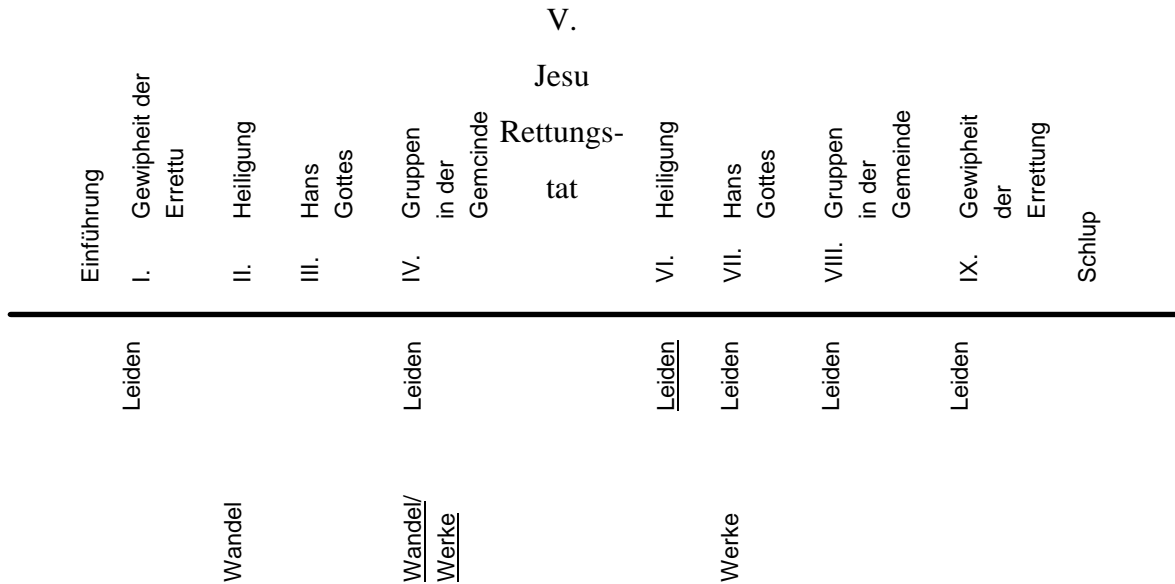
Einführung

I. Gewipheit der Errettu

Leiden

II. Heiligung

Wandel

III. Hans Gottes

IV. Gruppen in der Gemcinde

Leiden

Wandel/ Werke

V.

Jesu Rettungstat

VI. Heiligung

Leiden

VII. Hans Gottes

Leiden

Werke

VIII. Gruppen in der Gemeinde

Leiden

IX. Gewipheit der Errettung

Leiden

Schlup